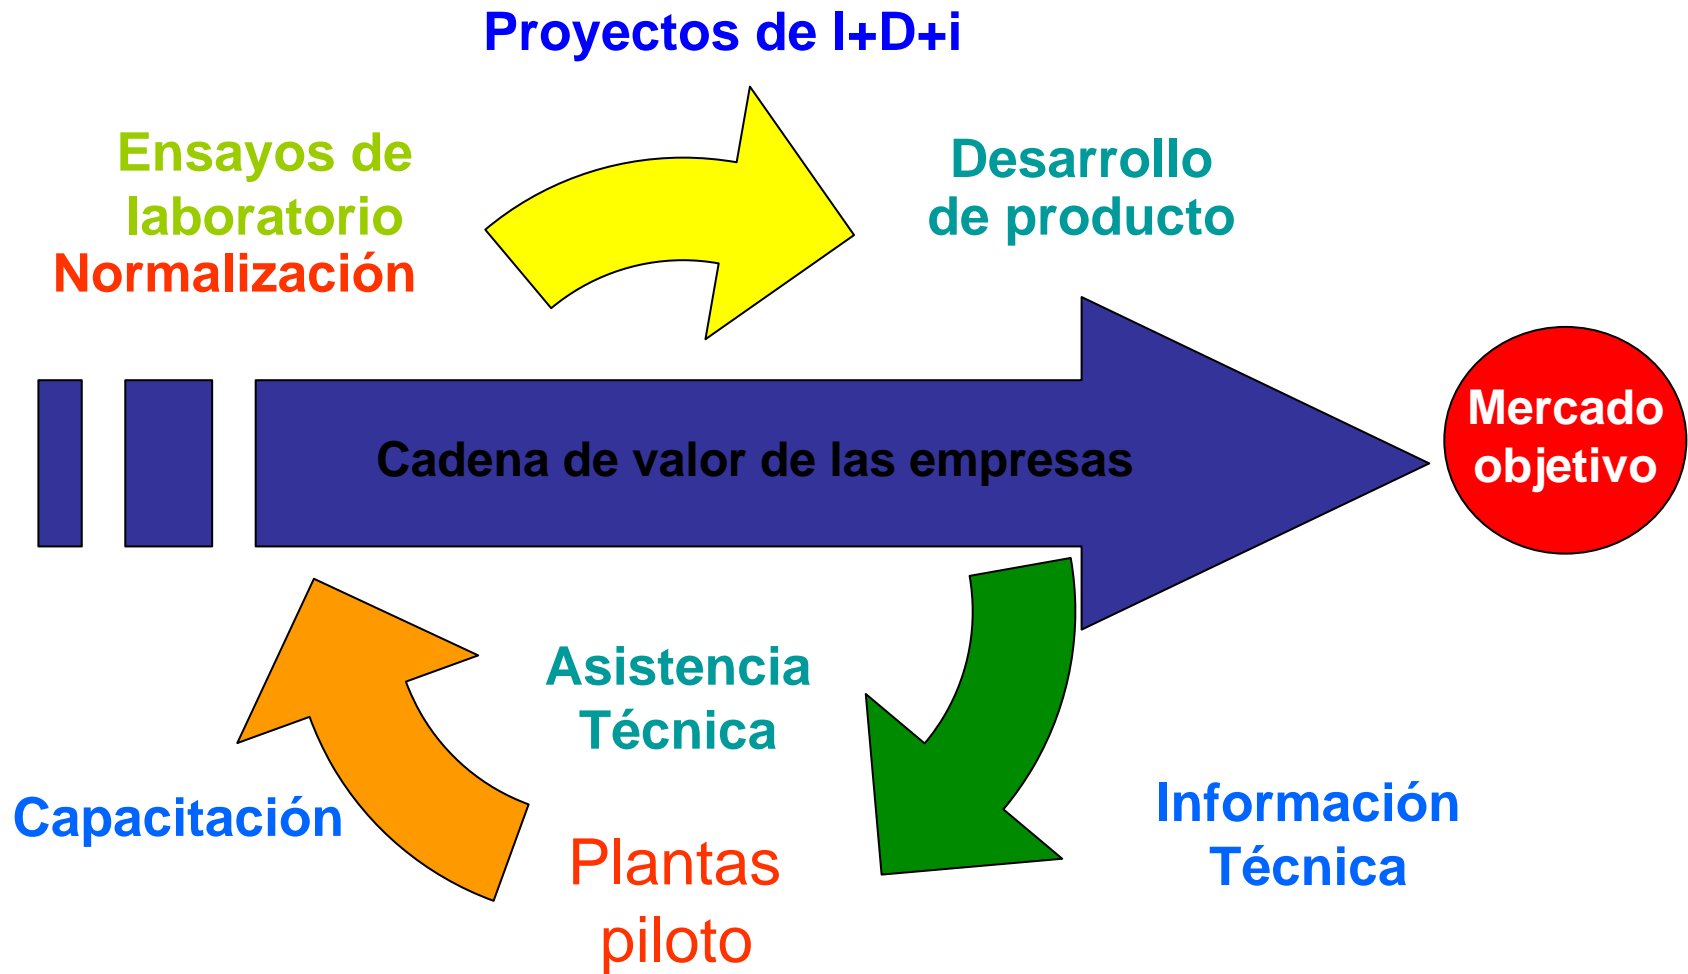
Proyectos de I+D+i

Ensayos de laboratorio

Normalización

Desarrollo de producto

Cadena de valor de las empresas

Mercado objetivo

Asistencia Técnica

Capacitación

Plantas piloto

Información Técnica